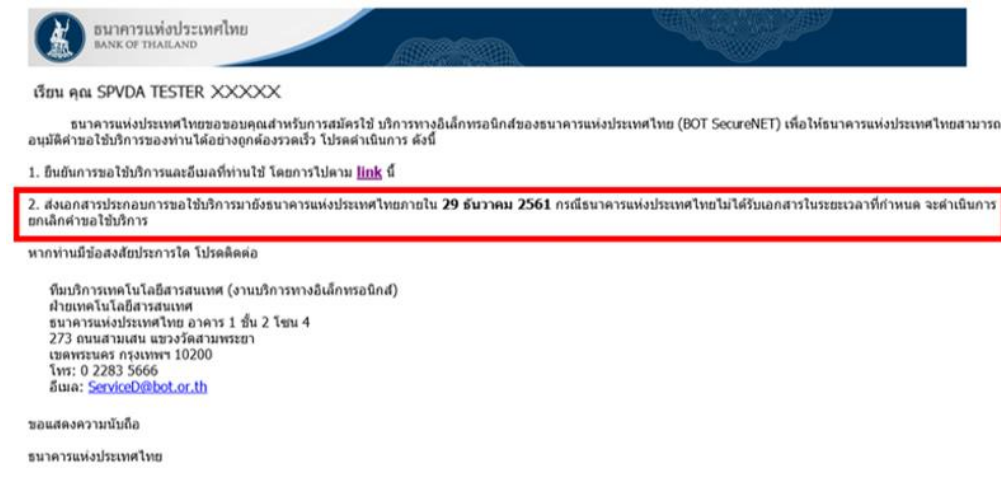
ธนาคารแห่งประเทศไทย
BANK OF THAILAND

เรียน คุณ SPVDA TESTER XXXXX

ธนาคารแห่งประเทศไทยขอขอบคุณสำหรับการสมัครใช้ บริการทางอิเล็กทรอนิกส์ของธนาคารแห่งประเทศไทย (BOT SecureNET) เพื่อให้ธนาคารแห่งประเทศไทยสามารถอนุมัติคำขอใช้บริการของท่านได้อย่างถูกต้องรวดเร็ว โปรดดำเนินการ ดังนี้

1. ยืนยันการขอใช้บริการและอีเมลที่ท่านใช้ โดยการไปตาม link นี้

2. ส่งเอกสารประกอบการขอใช้บริการมายังธนาคารแห่งประเทศไทยภายใน 29 ธันวาคม 2561 กรณีธนาคารแห่งประเทศไทยไม่ได้รับเอกสารในระยะเวลาที่กำหนด จะดำเนินการยกเลิกคำขอใช้บริการ

หากท่านมีข้อสงสัยประการใด โปรดติดต่อ

ทีมบริการเทคโนโลยีสารสนเทศ (งานบริการทางอิเล็กทรอนิกส์)
ฝ่ายเทคโนโลยีสารสนเทศ
ธนาคารแห่งประเทศไทย อาคาร 1 ชั้น 2 โซน 4
273 ถนนสามเสน แขวงวัดสามพระยา
เขตพระนคร กรุงเทพฯ 10200
โทร: 0 2283 5666
อีเมล: ServiceD@bot.or.th

ขอแสดงความนับถือ

ธนาคารแห่งประเทศไทย